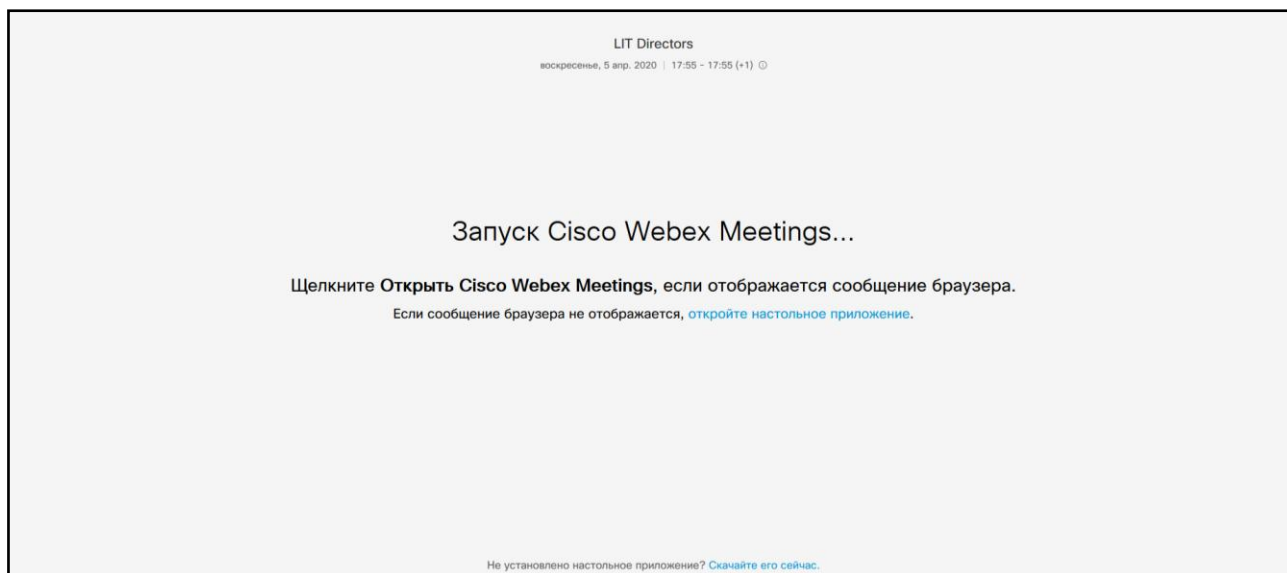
LIT Directors

воскресенье, 5 апр. 2020 | 17:55 - 17:55 (+1)

Запуск Cisco Webex Meetings...

Щелкните Открыть Cisco Webex Meetings, если отображается сообщение браузера.

Если сообщение браузера не отображается, откройте настольное приложение.

Не установлено настольное приложение? Скачайте его сейчас.